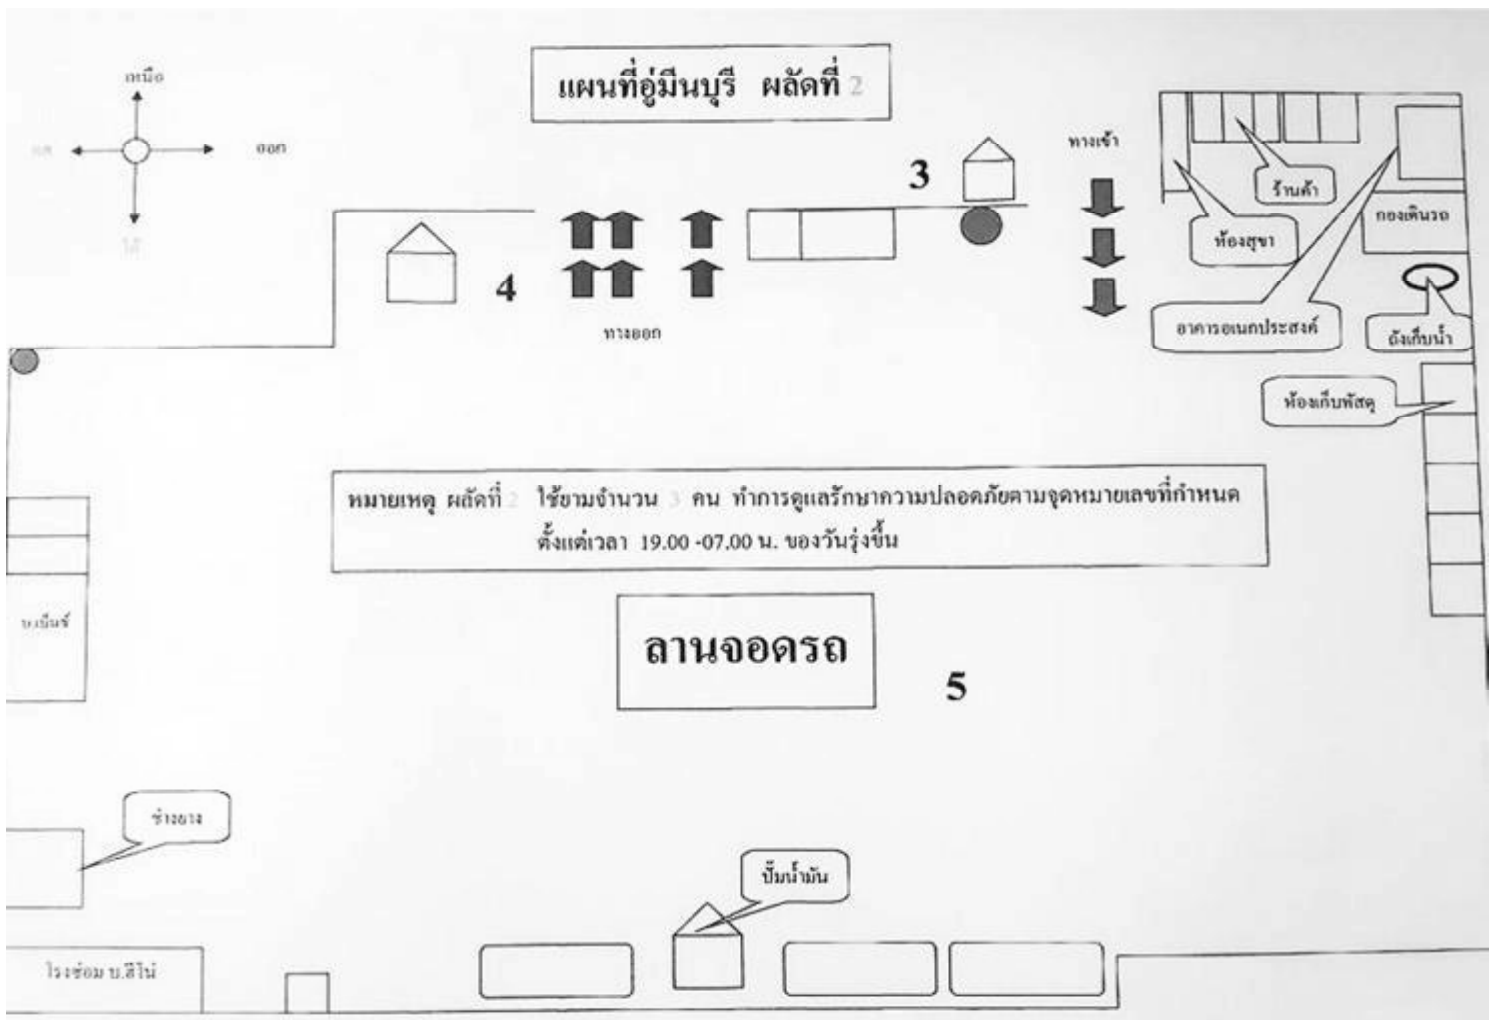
แผนที่อู่มีนบุรี ผลัดที่ 2

เหนือ

ตก

ออก

ใต้

3

ทางเข้า

ร้านค้า

กองเดินรถ

ห้องสุขา

อาคารอเนกประสงค์

ถังเก็บน้ำ

ห้องเก็บพัสดุ

4

ทางออก

หมายเหตุ ผลัดที่ 2 ใช้ยามจำนวน 3 คน ทำการดูแลรักษาความปลอดภัยตามจุดหมายเลขที่กำหนด ตั้งแต่เวลา 19.00 -07.00 น. ของวันรุ่งขึ้น

บ.เบ็นซ์

ลานจอดรถ

5

ช่างยาง

ปั๊มน้ำมัน

โรงซ่อม บ.ฮีโน่